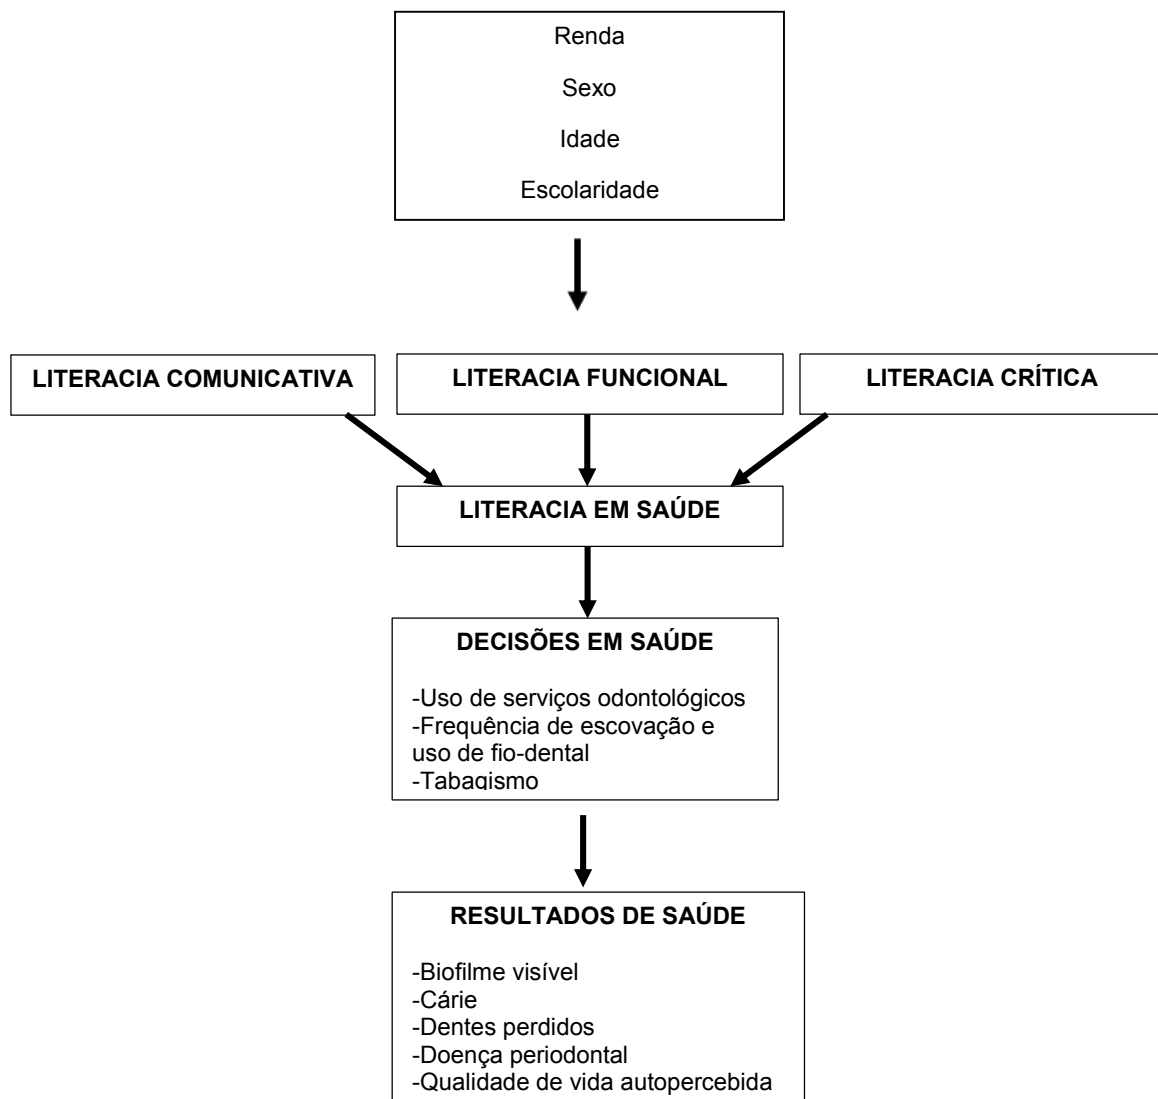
Renda

Sexo

Idade

Escolaridade

LITERACIA COMUNICATIVA

LITERACIA FUNCIONAL

LITERACIA CRÍTICA

LITERACIA EM SAÚDE

DECISÕES EM SAÚDE

-Uso de serviços odontológicos
-Frequência de escovação e uso de fio-dental
-Tabagismo

RESULTADOS DE SAÚDE

-Biofilme visível
-Cárie
-Dentes perdidos
-Doença periodontal
-Qualidade de vida autopercebida